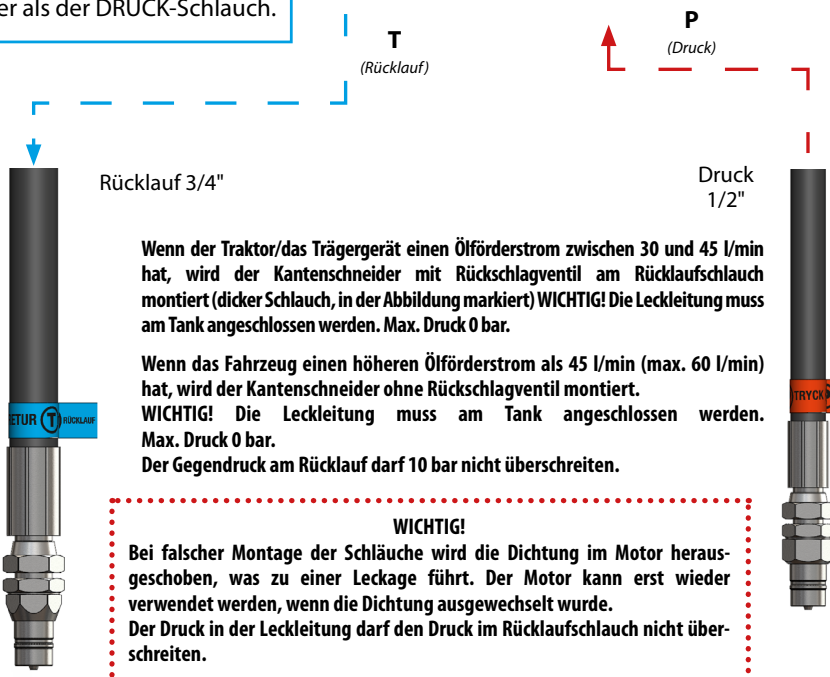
er als der DRUCK-Schlauch.

T
(Rücklauf)

P
(Druck)

Rücklauf 3/4"

Druck 1/2"

Wenn der Traktor/das Trägergerät einen Ölförderstrom zwischen 30 und 45 l/min hat, wird der Kantenschneider mit Rückschlagventil am Rücklaufschlauch montiert (dicker Schlauch, in der Abbildung markiert) WICHTIG! Die Leckleitung muss am Tank angeschlossen werden. Max. Druck 0 bar.

Wenn das Fahrzeug einen höheren Ölförderstrom als 45 l/min (max. 60 l/min) hat, wird der Kantenschneider ohne Rückschlagventil montiert.
WICHTIG! Die Leckleitung muss am Tank angeschlossen werden. Max. Druck 0 bar.
Der Gegendruck am Rücklauf darf 10 bar nicht überschreiten.

ETUR T RÜCKLAUF

TRYCK

WICHTIG!
Bei falscher Montage der Schläuche wird die Dichtung im Motor herausgeschoben, was zu einer Leckage führt. Der Motor kann erst wieder verwendet werden, wenn die Dichtung ausgewechselt wurde.
Der Druck in der Leckleitung darf den Druck im Rücklaufschlauch nicht überschreiten.